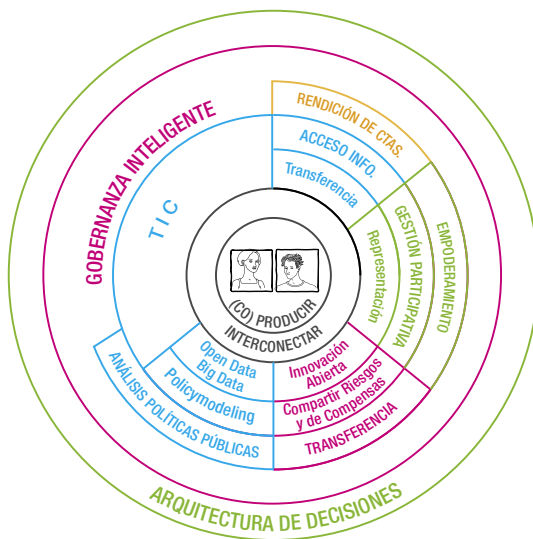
GOBERNANZA INTELIGENTE

RENDICIÓN DE CTAS.

ACCESO INFO.

Transferencia

T I C

EMPODERAMIENTO

GESTIÓN PARTICIPATIVA

Representación

(CO) PRODUCIR

INTERCONECTAR

Open Data
Big Data

Policymodeling

ANÁLISIS POLÍTICAS PÚBLICAS

Innovación Abierta

Compartir Riesgos y de Compensas

TRANSFERENCIA

ARQUITECTURA DE DECISIONES